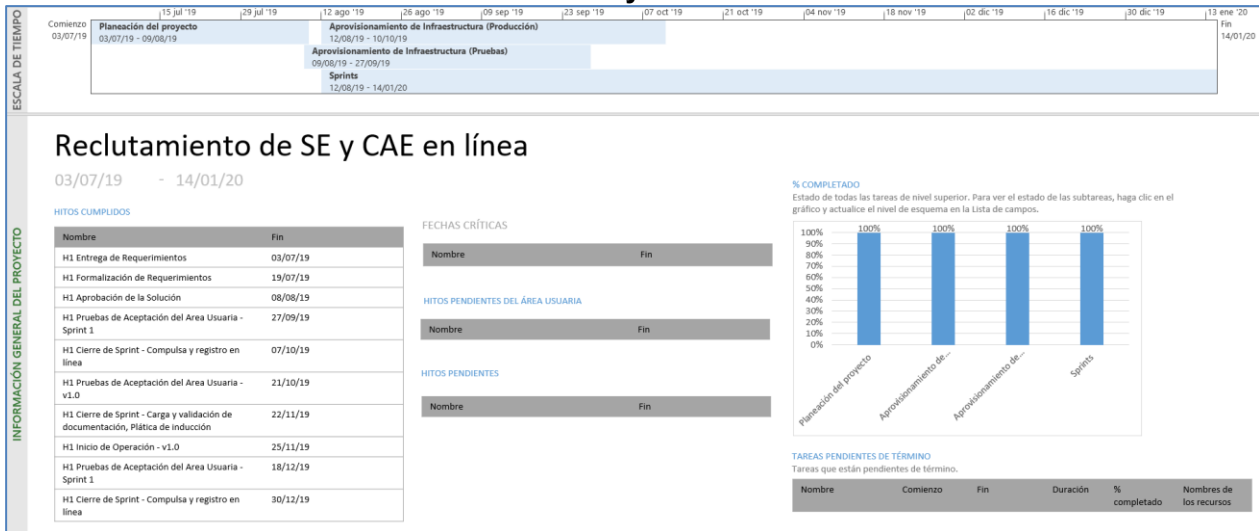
ESCALA DE TIEMPO

15 jul '19 | 29 jul '19 | 12 ago '19 | 26 ago '19 | 09 sep '19 | 23 sep '19 | 07 oct '19 | 21 oct '19 | 04 nov '19 | 18 nov '19 | 02 dic '19 | 16 dic '19 | 30 dic '19 | 13 ene '20

Comienzo
03/07/19

Planeación del proyecto
03/07/19 - 09/08/19

Aprovisionamiento de Infraestructura (Producción)
12/08/19 - 10/10/19

Aprovisionamiento de Infraestructura (Pruebas)
09/08/19 - 27/09/19

Sprints
12/08/19 - 14/01/20

Fin
14/01/20

INFORMACIÓN GENERAL DEL PROYECTO

Reclutamiento de SE y CAE en línea

03/07/19 - 14/01/20

HITOS CUMPLIDOS

| Nombre | Fin |
|---|---|
| H1 Entrega de Requerimientos | 03/07/19 |
| H1 Formalización de Requerimientos | 19/07/19 |
| H1 Aprobación de la Solución | 08/08/19 |
| H1 Pruebas de Aceptación del Area Usuaria - Sprint 1 | 27/09/19 |
| H1 Cierre de Sprint - Compulsa y registro en línea | 07/10/19 |
| H1 Pruebas de Aceptación del Area Usuaria - v1.0 | 21/10/19 |
| H1 Cierre de Sprint - Carga y validación de documentación, Plática de inducción | 22/11/19 |
| H1 Inicio de Operación - v1.0 | 25/11/19 |
| H1 Pruebas de Aceptación del Area Usuaria - Sprint 1 | 18/12/19 |
| H1 Cierre de Sprint - Compulsa y registro en línea | 30/12/19 |

FECHAS CRÍTICAS

| Nombre | Fin |
|---|---|

HITOS PENDIENTES DEL ÁREA USUARIA

| Nombre | Fin |
|---|---|

HITOS PENDIENTES

| Nombre | Fin |
|---|---|

% COMPLETADO
Estado de todas las tareas de nivel superior. Para ver el estado de las subtareas, haga clic en el gráfico y actualice el nivel de esquema en la Lista de campos.

100% 90% 80% 70% 60% 50% 40% 30% 20% 10% 0%

100% 100% 100% 100%

Planeación del proyecto
Aprovisionamiento de...
Aprovisionamiento de...
Sprints

TAREAS PENDIENTES DE TÉRMINO
Tareas que están pendientes de término.

| Nombre | Comienzo | Fin | Duración | % completado | Nombres de los recursos |
|---|---|---|---|---|---|